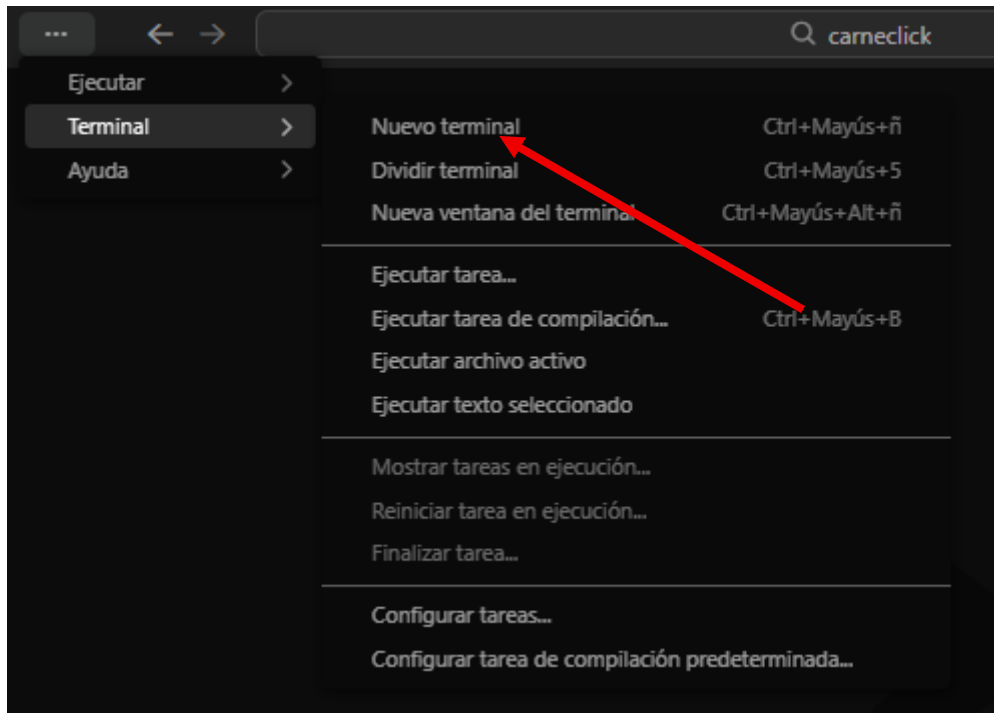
...
carneclick

Ejecutar
Terminal
Ayuda

Nuevo terminal Ctrl+Mayús+ñ
Dividir terminal Ctrl+Mayús+5
Nueva ventana del terminal Ctrl+Mayús+Alt+ñ

Ejecutar tarea...
Ejecutar tarea de compilación... Ctrl+Mayús+B
Ejecutar archivo activo
Ejecutar texto seleccionado

Mostrar tareas en ejecución...
Reiniciar tarea en ejecución...
Finalizar tarea...

Configurar tareas...
Configurar tarea de compilación predeterminada...